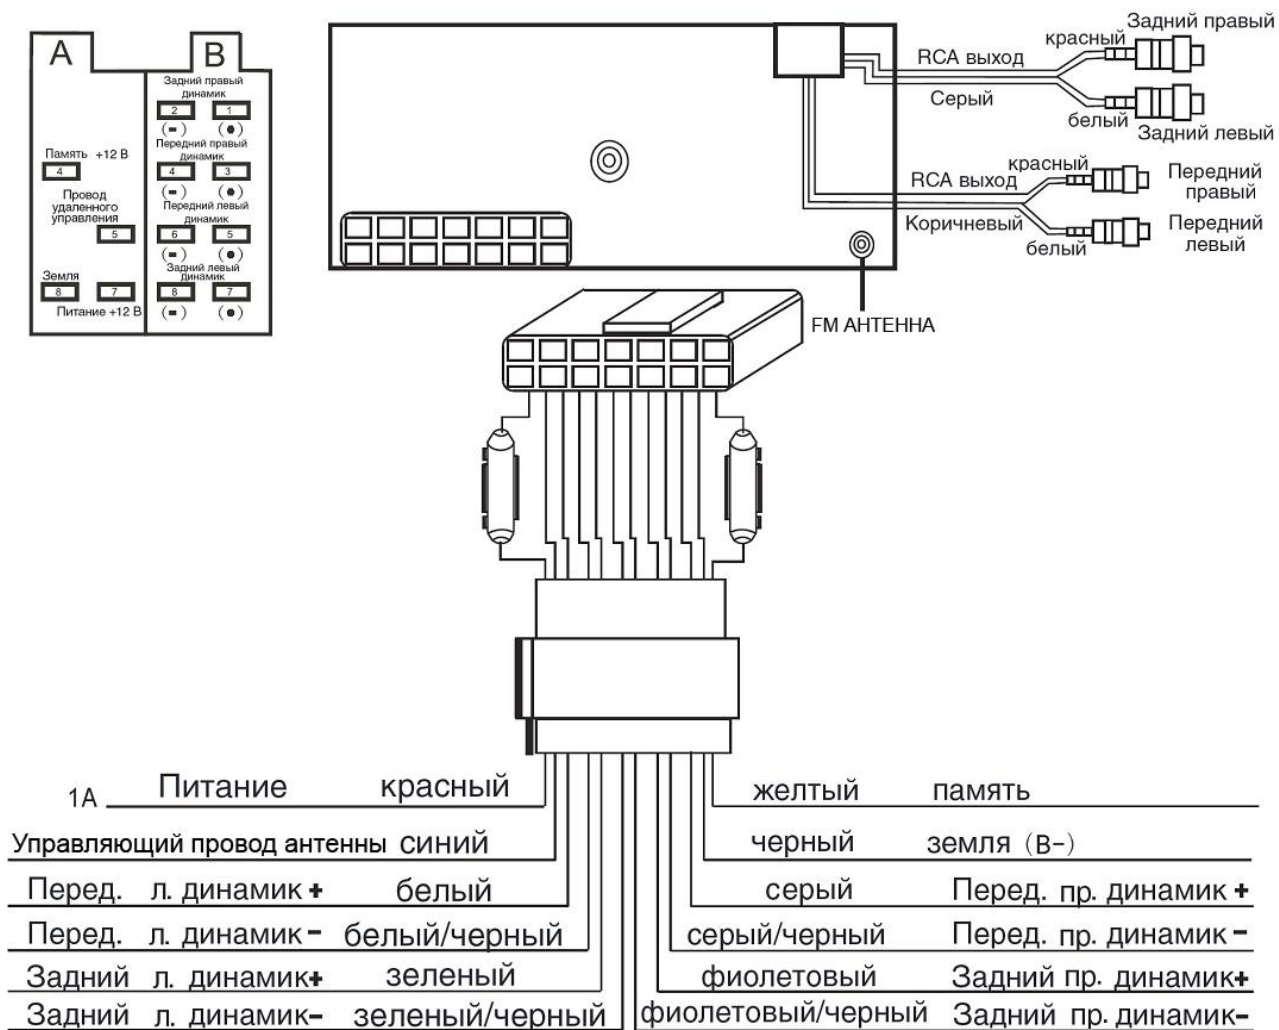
A

B

Задний правый динамик

2 1

(−) (+)

Память +12 В

4

Передний правый динамик

4 3

(−) (+)

Провод удаленного управления

5

Передний левый динамик

6 5

(−) (+)

Земля

8 7

Задний левый динамик

8 7

Питание +12 В

(−) (+)

RCA выход

красный

Задний правый

Серый

белый

Задний левый

красный

RCA выход

Передний правый

Коричневый

белый

Передний левый

FM АНТЕННА

1A Питание красный

Управляющий провод антенны синий

Перед. л. динамик + белый

Перед. л. динамик − белый/черный

Задний л. динамик+ зеленый

Задний л. динамик− зеленый/черный

желтый память

черный земля (B−)

серый Перед. пр. динамик +

серый/черный Перед. пр. динамик −

фиолетовый Задний пр. динамик+

фиолетовый/черный Задний пр. динамик−